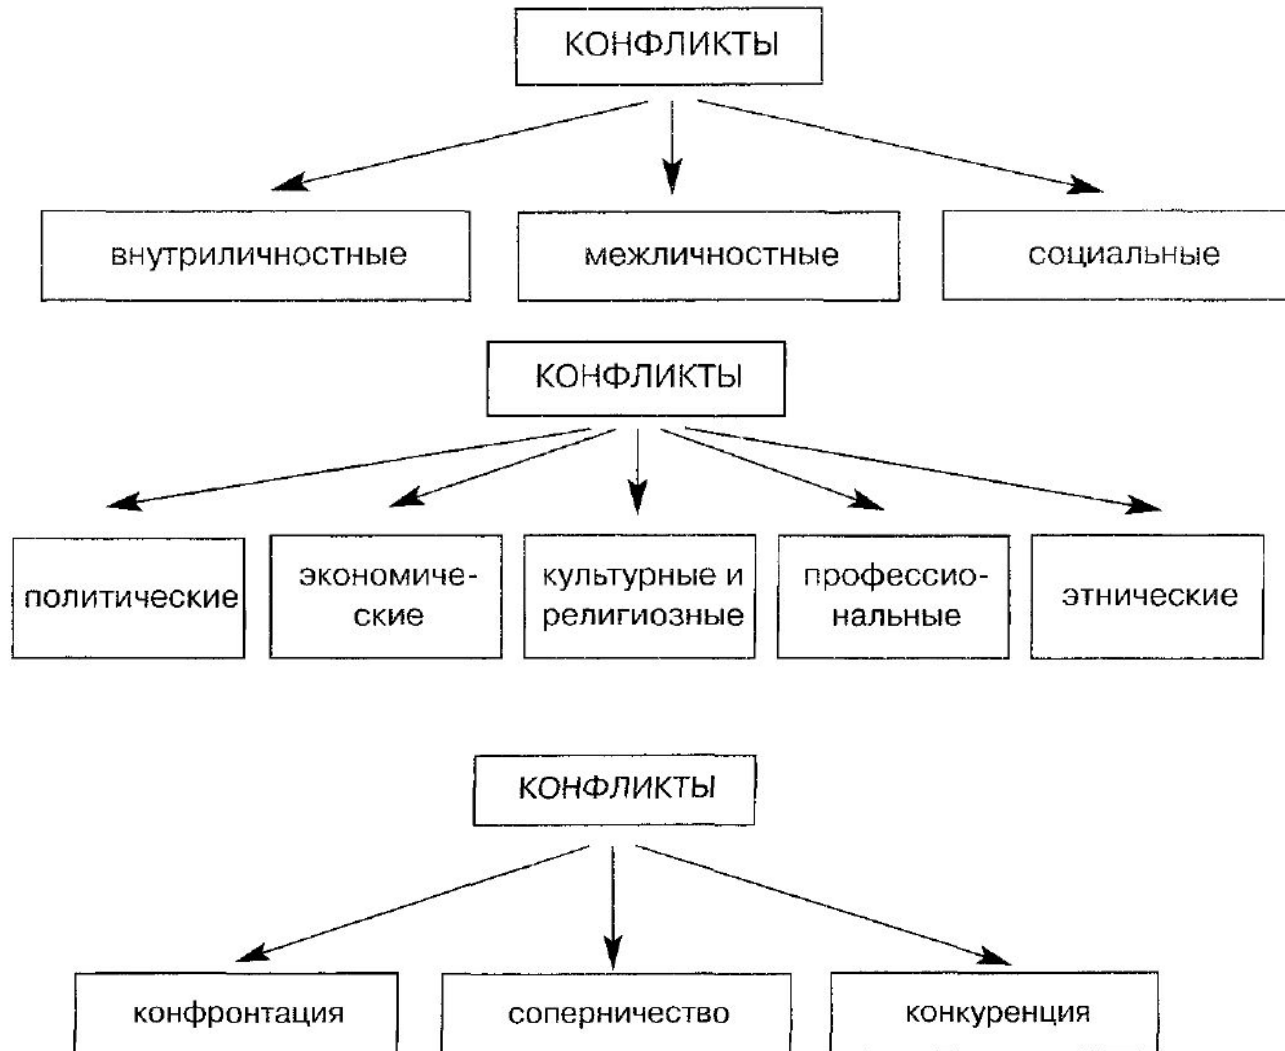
КОНФЛИКТЫ

внутриличностные

межличностные

социальные

КОНФЛИКТЫ

политические

экономические

культурные и религиозные

профессиональные

этнические

КОНФЛИКТЫ

конфронтация

соперничество

конкуренция